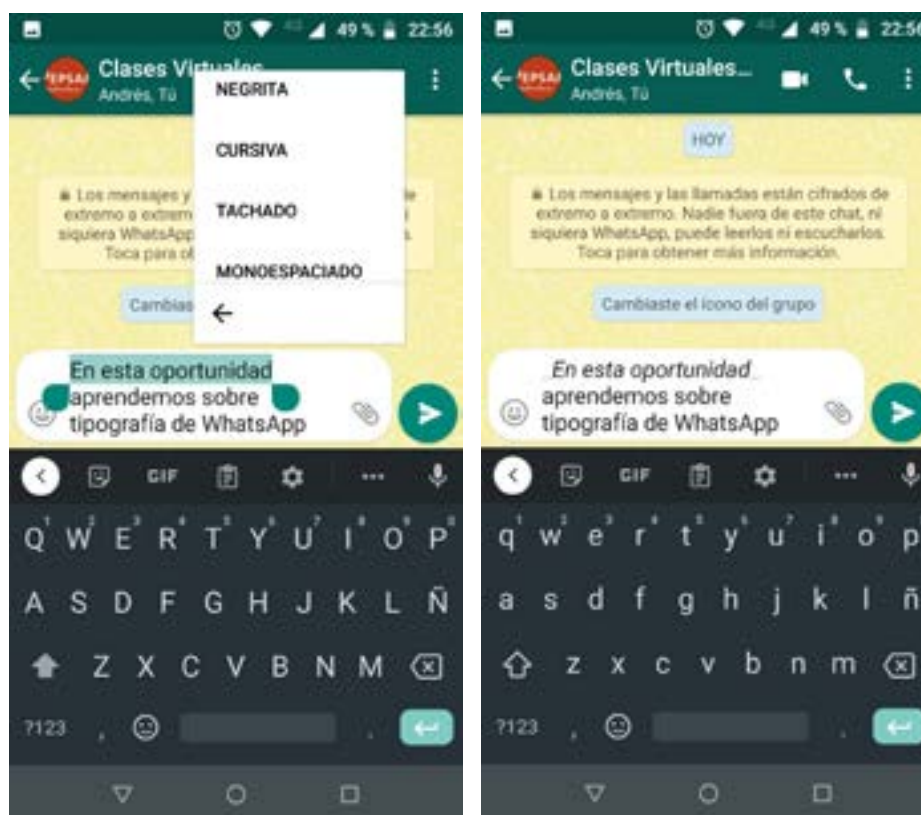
49 % 22:56

EPSAJ Clases Virtuales
Andrés, Tú

NEGRITA

CURSIVA

TACHADO

MONOESPACIADO

Los mensajes y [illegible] extremo a extrem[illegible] siquiera WhatsApp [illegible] Toca para o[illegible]

Cambias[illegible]

En esta oportunidad aprendemos sobre tipografía de WhatsApp

GIF

Q W E R T Y U I O P
A S D F G H J K L Ñ
Z X C V B N M
?123 , .

49 % 22:56

EPSAJ Clases Virtuales...
Andrés, Tú

HOY

Los mensajes y las llamadas están cifrados de extremo a extremo. Nadie fuera de este chat, ni siquiera WhatsApp, puede leerlos ni escucharlos. Toca para obtener más información.

Cambiaste el ícono del grupo

En esta oportunidad aprendemos sobre tipografía de WhatsApp

GIF

q w e r t y u i o p
a s d f g h j k l ñ
z x c v b n m
?123 , .